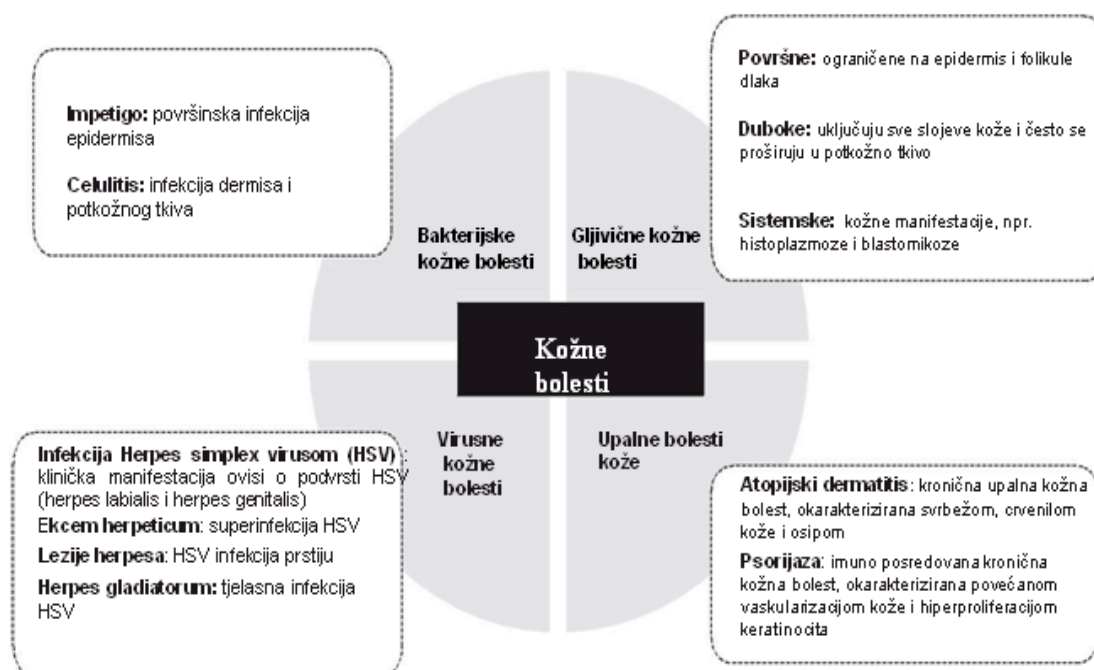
Impetigo: površinska infekcija epidermisa

Celulitis: infekcija dermisa i potkožnog tkiva

Površne: ograničene na epidermis i folikule dlaka

Duboke: uključuju sve slojeve kože i često se proširuju u potkožno tkivo

Sistemske: kožne manifestacije, npr. histoplazmoze i blastomikoze

Bakterijske kožne bolesti

Gljivične kožne bolesti

Kožne bolesti

Virusne kožne bolesti

Upalne bolesti kože

Infekcija Herpes simplex virusom (HSV): klinička manifestacija ovisi o podvrsti HSV (herpes labialis i herpes genitalis)

Ekcem herpeticum: superinfekcija HSV

Lezije herpesa: HSV infekcija prstiju

Herpes gladiatorum: tjelasna infekcija HSV

Atopijski dermatitis: kronična upalna kožna bolest, okarakterizirana svrbežom, crvenilom kože i osipom

Psorijaza: imuno posredovana kronična kožna bolest, okarakterizirana povećanom vaskularizacijom kože i hiperproliferacijom keratinocita